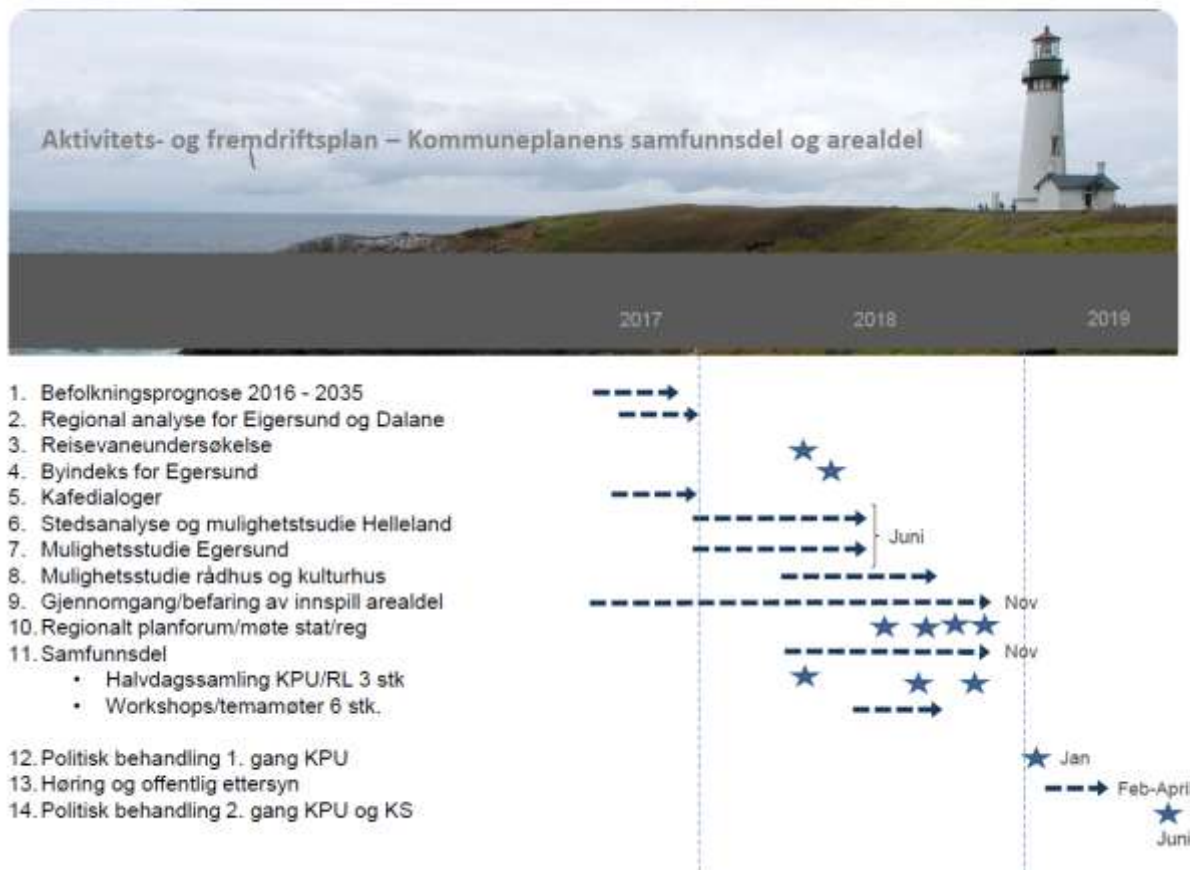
Aktivitets- og fremdriftsplan – Kommuneplanens samfunnsdel og arealdel

2017 2018 2019

1. Befolkningsprognose 2016 - 2035
2. Regional analyse for Eigersund og Dalane
3. Reisevaneundersøkelse
4. Byindeks for Egersund
5. Kafedialoger
6. Stedsanalyse og mulighetsstudie Helleland
7. Mulighetsstudie Egersund
8. Mulighetsstudie rådhus og kulturhus
9. Gjennomgang/befaring av innspill arealdel
10. Regionalt planforum/møte stat/reg
11. Samfunnsdel
• Halvdagssamling KPU/RL 3 stk
• Workshops/temamøter 6 stk.

12. Politisk behandling 1. gang KPU
13. Høring og offentlig ettersyn
14. Politisk behandling 2. gang KPU og KS

Juni
Nov
Nov
Jan
Feb-April
Juni